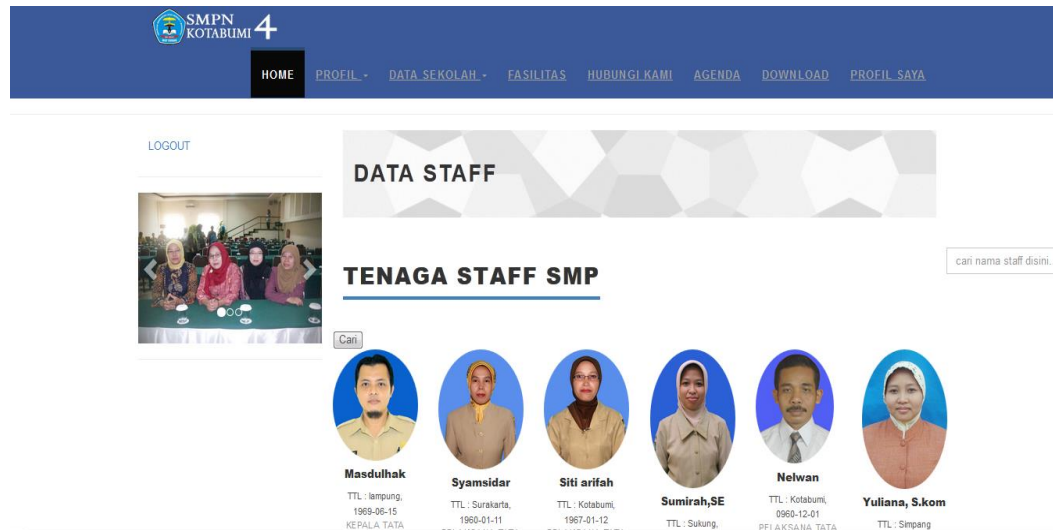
SMPN KOTABUMI 4

HOME PROFIL ▾ DATA SEKOLAH ▾ FASILITAS HUBUNGI KAMI AGENDA DOWNLOAD PROFIL SAYA

LOGOUT

DATA STAFF

TENAGA STAFF SMP

cari nama staff disini.

Cari

Masdulhak
TTL : lampung, 1969-06-15
KEPALA TATA

Syamsidar
TTL : Surakarta, 1960-01-11
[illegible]

Siti arifah
TTL : Kotabumi, 1967-01-12
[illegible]

Sumirah,SE
TTL : Sukung,

Nelwan
TTL : Kotabumi, 0960-12-01
PELAKSANA TATA

Yuliana, S.kom
TTL : Simpang